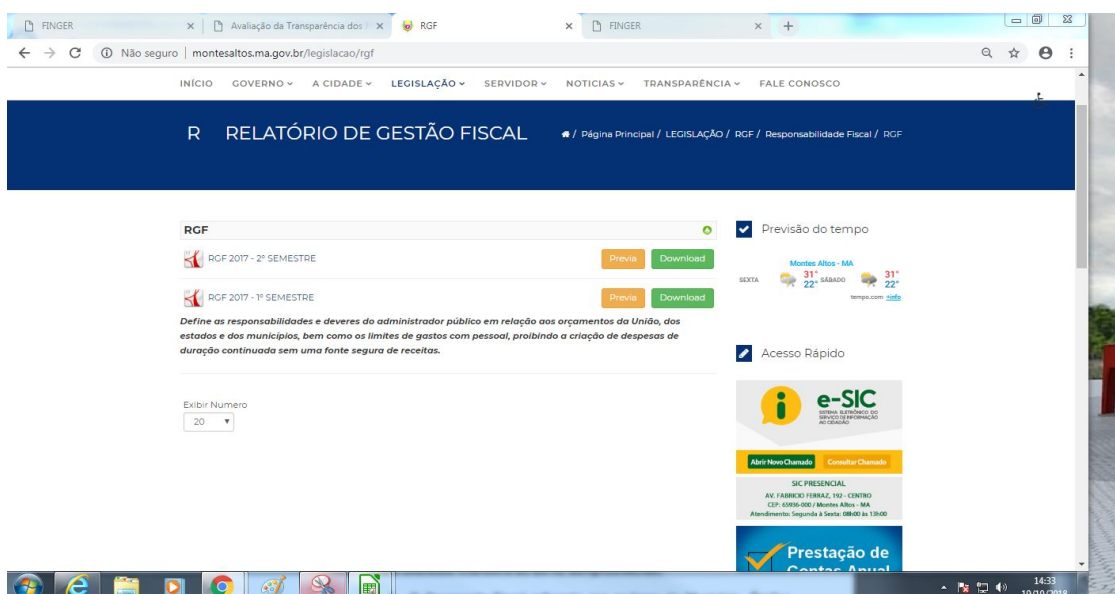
FINGER × Avaliação da Transparência dos × RGF × FINGER ×

Não seguro | montesaltos.ma.gov.br/legislacao/rgf

INÍCIO GOVERNO A CIDADE LEGISLAÇÃO SERVIDOR NOTICIAS TRANSPARÊNCIA FALE CONOSCO

R RELATÓRIO DE GESTÃO FISCAL

/ Página Principal / LEGISLAÇÃO / RGF / Responsabilidade Fiscal / RGF

RGF

RGF 2017 - 2° SEMESTRE Previa Download

RGF 2017 - 1° SEMESTRE Previa Download

Define as responsabilidades e deveres do administrador público em relação aos orçamentos da União, dos estados e dos municípios, bem como os limites de gastos com pessoal, proibindo a criação de despesas de duração continuada sem uma fonte segura de receitas.

Exibir Numero
20

Previsão do tempo

Montes Altos - MA
SEXTA 31° 22° SÁBADO 31° 22°
tempo.com +info

Acesso Rápido

e-SIC
SISTEMA ELETRÔNICO DO SERVIÇO DE INFORMAÇÃO AO CIDADÃO
Abrir Novo Chamado Consultar Chamado
SIC PRESENCIAL
AV. FABRICIO FERRAZ, 192 - CENTRO
CEP: 65936-000 / Montes Altos - MA
Atendimento: Segunda à Sexta: 08h00 às 13h00

Prestação de Contas Anual

14:33
19/10/2018